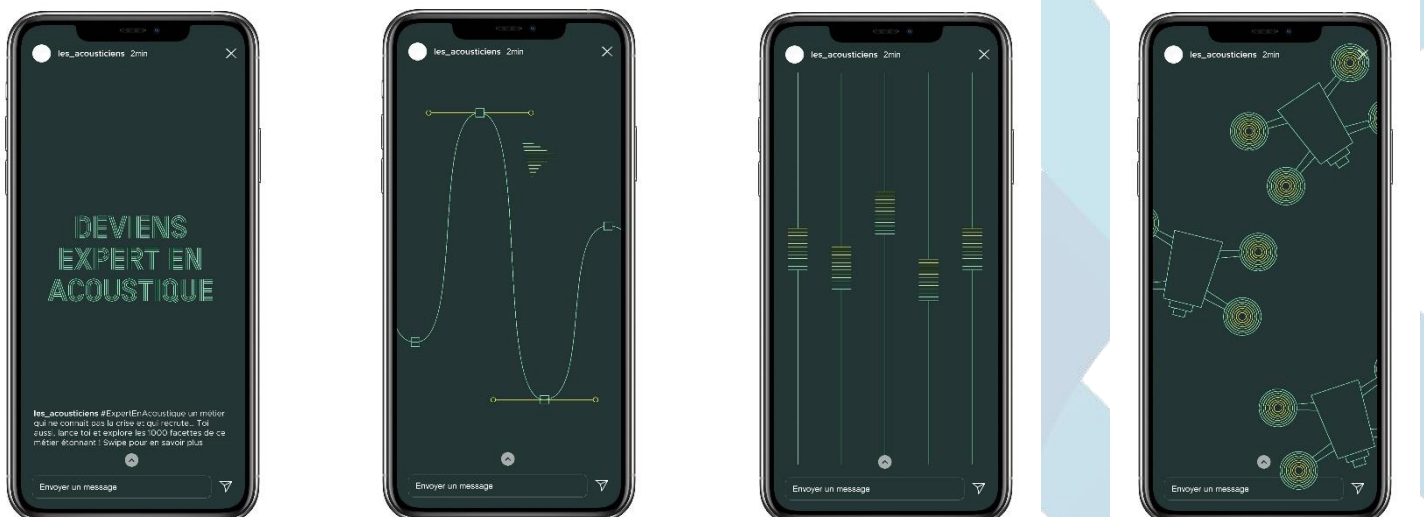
les_acousticiens 2min

DEVIENS EXPERT EN ACOUSTIQUE

les_acousticiens #ExpertEnAcoustique un métier qui ne connait pas la crise et qui recrute... Toi aussi, lance toi et explore les 1000 facettes de ce métier étonnant ! Swipe pour en savoir plus

Envoyer un message

les_acousticiens 2min

Envoyer un message

les_acousticiens 2min

Envoyer un message

les_acousticiens 2min

Envoyer un message